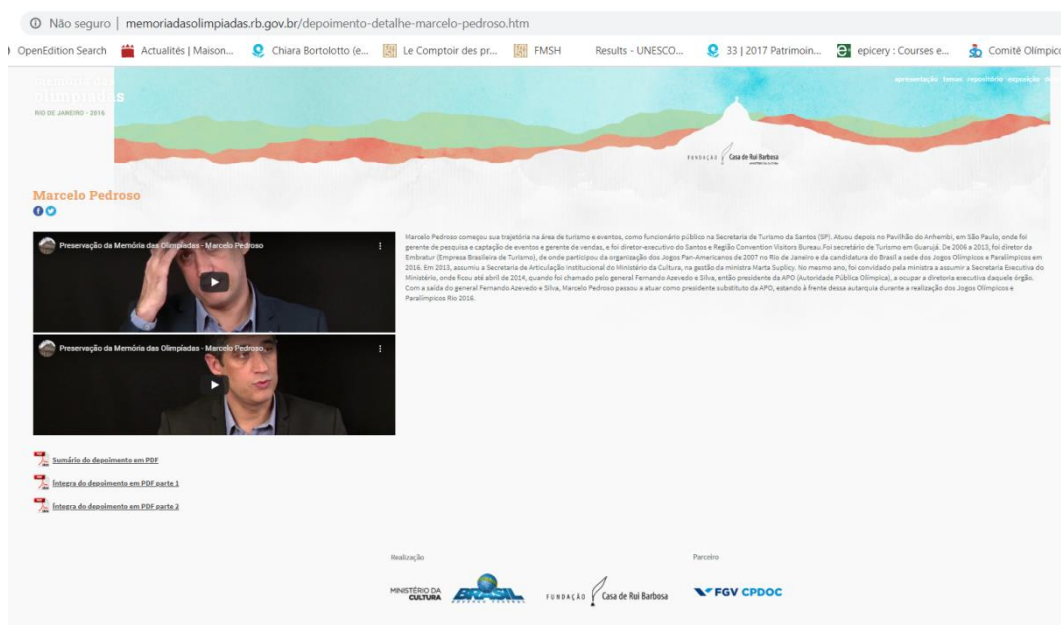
Não seguro | memoriadasolimpiadas.rb.gov.br/depoimento-detalhe-marcelo-pedroso.htm

OpenEdition Search | Actualités | Maison... | Chiara Bortolotto (e... | Le Comptoir des pr... | FMSH | Results - UNESCO... | 33 | 2017 Patrimoin... | epicery : Courses e... | Comitê Olímpico

memória das olimpíadas
RIO DE JANEIRO - 2016

apresentação temas repositório exposição

FUNDAÇÃO Casa de Rui Barbosa

Marcelo Pedroso

Preservação da Memória das Olimpíadas - Marcelo Pedroso

Preservação da Memória das Olimpíadas - Marcelo Pedroso

Marcelo Pedroso começou sua trajetória na área de turismo e eventos, como funcionário público na Secretaria de Turismo de Santos (SP). Atuou depois no Pavilhão do Anhembi, em São Paulo, onde foi gerente de pesquisa e captação de eventos e gerente de vendas, e foi diretor-executivo do Santos e Região Convention Visitors Bureau. Foi secretário de Turismo em Guarujá. De 2006 a 2013, foi diretor da Embratur (Empresa Brasileira de Turismo), de onde participou da organização dos Jogos Pan-Americanos de 2007 no Rio de Janeiro e da candidatura do Brasil a sede dos Jogos Olímpicos e Paralímpicos em 2016. Em 2013, assumiu a Secretaria de Articulação Institucional do Ministério da Cultura, na gestão da ministra Marta Suplicy. No mesmo ano, foi convidado pela ministra a assumir a Secretaria Executiva do Ministério, onde ficou até abril de 2014, quando foi chamado pelo general Fernando Azevedo e Silva, então presidente da APO (Autoridade Pública Olímpica), a ocupar a diretoria executiva daquele órgão. Com a saída do general Fernando Azevedo e Silva, Marcelo Pedroso passou a atuar como presidente substituto da APO, estando à frente dessa autarquia durante a realização dos Jogos Olímpicos e Paralímpicos Rio 2016.

Sumário do depoimento em PDF
Íntegra do depoimento em PDF parte 1
Íntegra do depoimento em PDF parte 2

Realização
MINISTÉRIO DA CULTURA | BRASIL GOVERNO FEDERAL | FUNDAÇÃO Casa de Rui Barbosa

Parceiro
FGV CPDOC